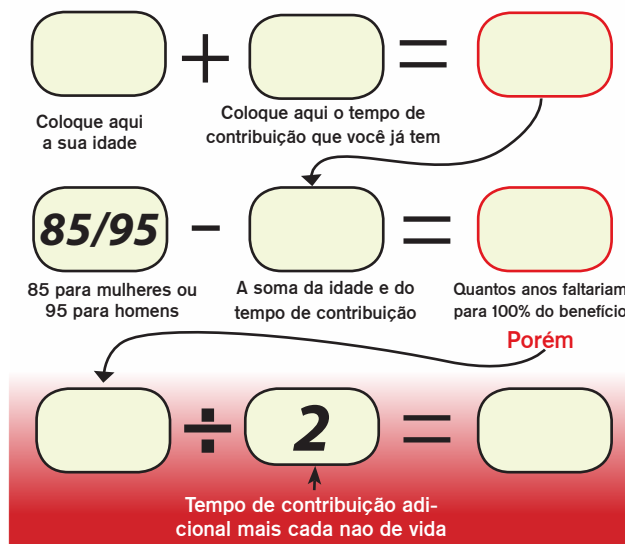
+ =

Coloque aqui a sua idade

Coloque aqui o tempo de contribuição que você já tem

85/95 − =

85 para mulheres ou 95 para homens

A soma da idade e do tempo de contribuição

Quantos anos faltariam para 100% do benefício

Porém

÷ 2 =

Tempo de contribuição adicional mais cada nao de vida